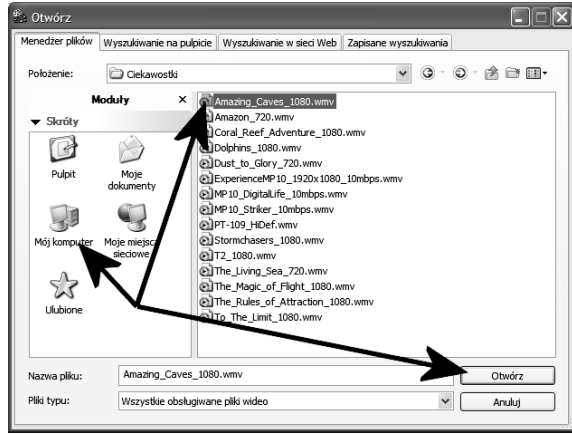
Otwórz

Menedżer plików | Wyszukiwanie na pulpicie | Wyszukiwanie w sieci Web | Zapisane wyszukiwania

Położenie: Ciekawostki

Moduły ×

▼ Skróty

Pulpit

Moje dokumenty

Mój komputer

Moje miejsca sieciowe

Ulubione

Amazing_Caves_1080.wmv
Amazon_720.wmv
Coral_Reef_Adventure_1080.wmv
Dolphins_1080.wmv
Dust_to_Glory_720.wmv
ExperienceMP10_1920x1080_10mbps.wmv
MP10_DigitalLife_10mbps.wmv
MP10_Striker_10mbps.wmv
PT-109_HiDef.wmv
Stormchasers_1080.wmv
T2_1080.wmv
The_Living_Sea_720.wmv
The_Magic_of_Flight_1080.wmv
The_Rules_of_Attraction_1080.wmv
To_The_Limit_1080.wmv

Nazwa pliku: Amazing_Caves_1080.wmv

Otwórz

Pliki typu: Wszystkie obsługiwane pliki wideo

Anuluj